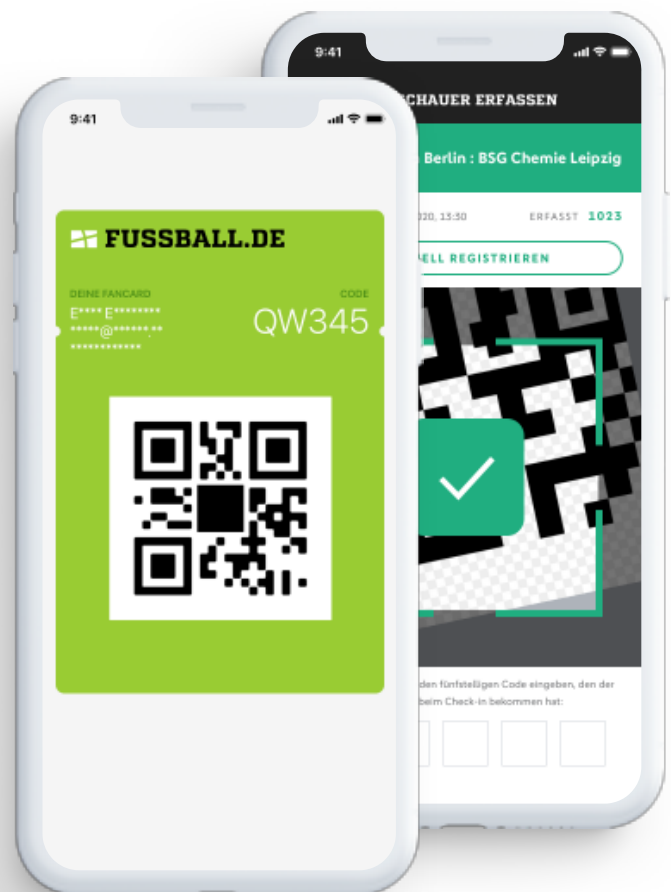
9:41

FUSSBALL.DE

DEINE FANCARD
E**** E********
*****@******.**
************

CODE
QW345

9:41

CHAUER ERFASSEN

Berlin : BSG Chemie Leipzig

020, 13:30

ERFASST 1023

ELL REGISTRIEREN

den fünfstelligen Code eingeben, den der beim Check-in bekommen hat: